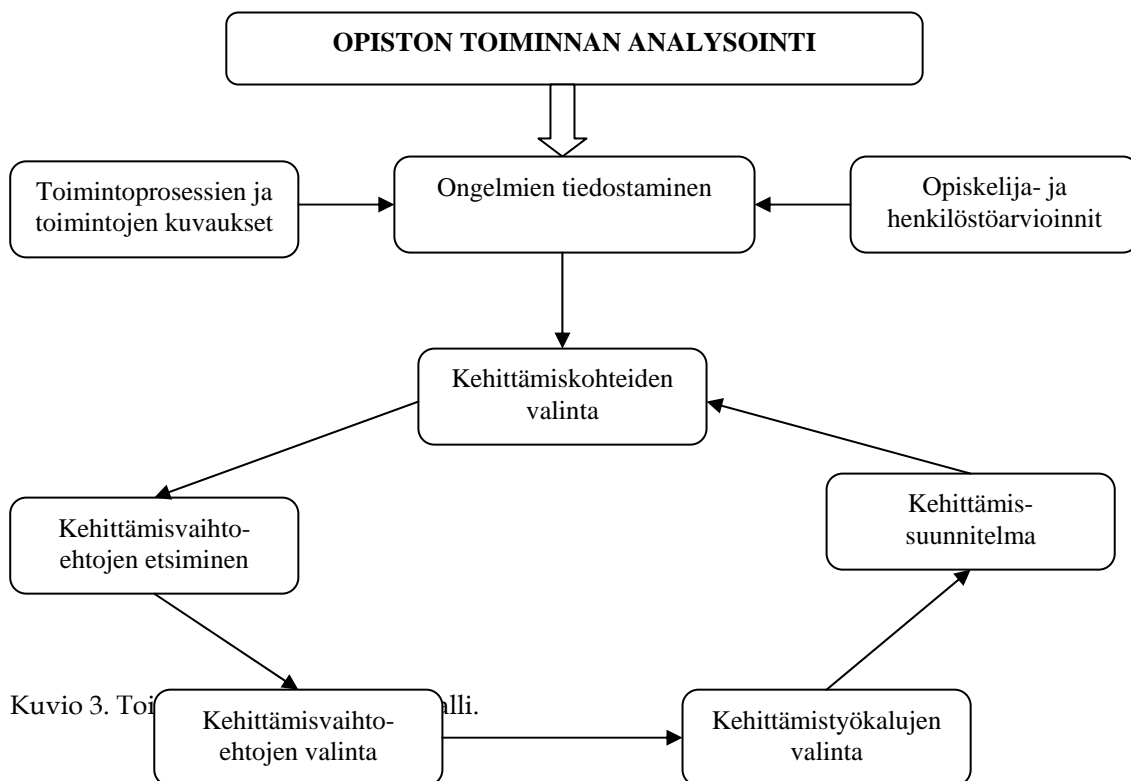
OPISTON TOIMINNAN ANALYSOINTI

Toimintoprosessien ja toimintojen kuvaukset

Ongelmien tiedostaminen

Opiskelija- ja henkilöstöarvioinnit

Kehittämiskohteiden valinta

Kehittämisvaihtoehtojen etsiminen

Kehittämissuunnitelma

Kuvio 3. Toi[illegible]alli.

Kehittämisvaihtoehtojen valinta

Kehittämistyökalujen valinta